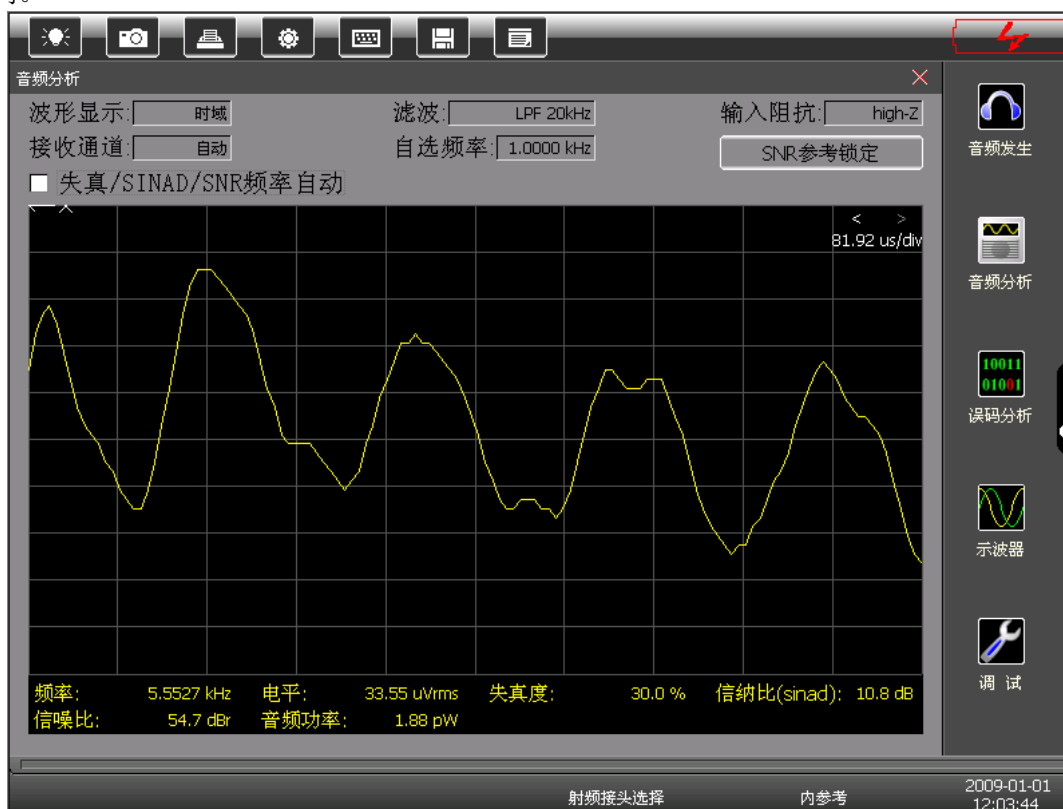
音频分析

波形显示: 时域
滤波: LPF 20kHz
输入阻抗: high-Z
接收通道: 自动
自选频率: 1.0000 kHz
SNR参考锁定
失真/SINAD/SNR频率自动

< >
81.92 us/div

频率: 5.5527 kHz
电平: 33.55 uVrms
失真度: 30.0 %
信纳比(sinad): 10.8 dB
信噪比: 54.7 dBr
音频功率: 1.88 pW

音频发生
音频分析
10011
01001
误码分析
示波器
调 试

射频接头选择
内参考
2009-01-01
12:03:44